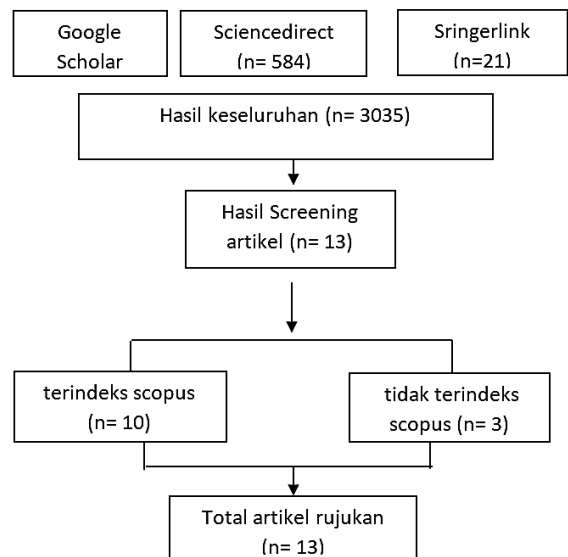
Google Scholar

Sciencedirect (n= 584)

Sringerlink (n=21)

Hasil keseluruhan (n= 3035)

Hasil Screening artikel (n= 13)

terindeks scopus (n= 10)

tidak terindeks scopus (n= 3)

Total artikel rujukan (n= 13)